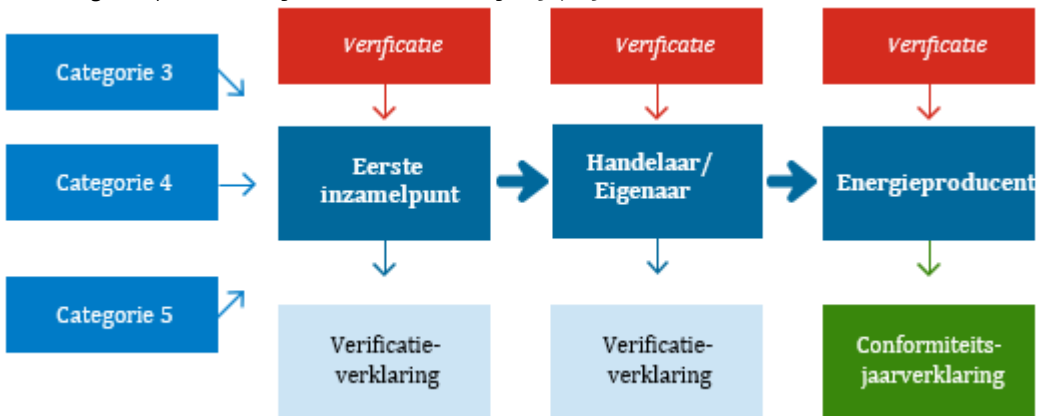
Categorie 3

Categorie 4

Categorie 5

Verificatie

Eerste inzamelpunt

Verificatie-verklaring

Verificatie

Handelaar/ Eigenaar

Verificatie-verklaring

Verificatie

Energieproducent

Conformiteits-jaarverklaring